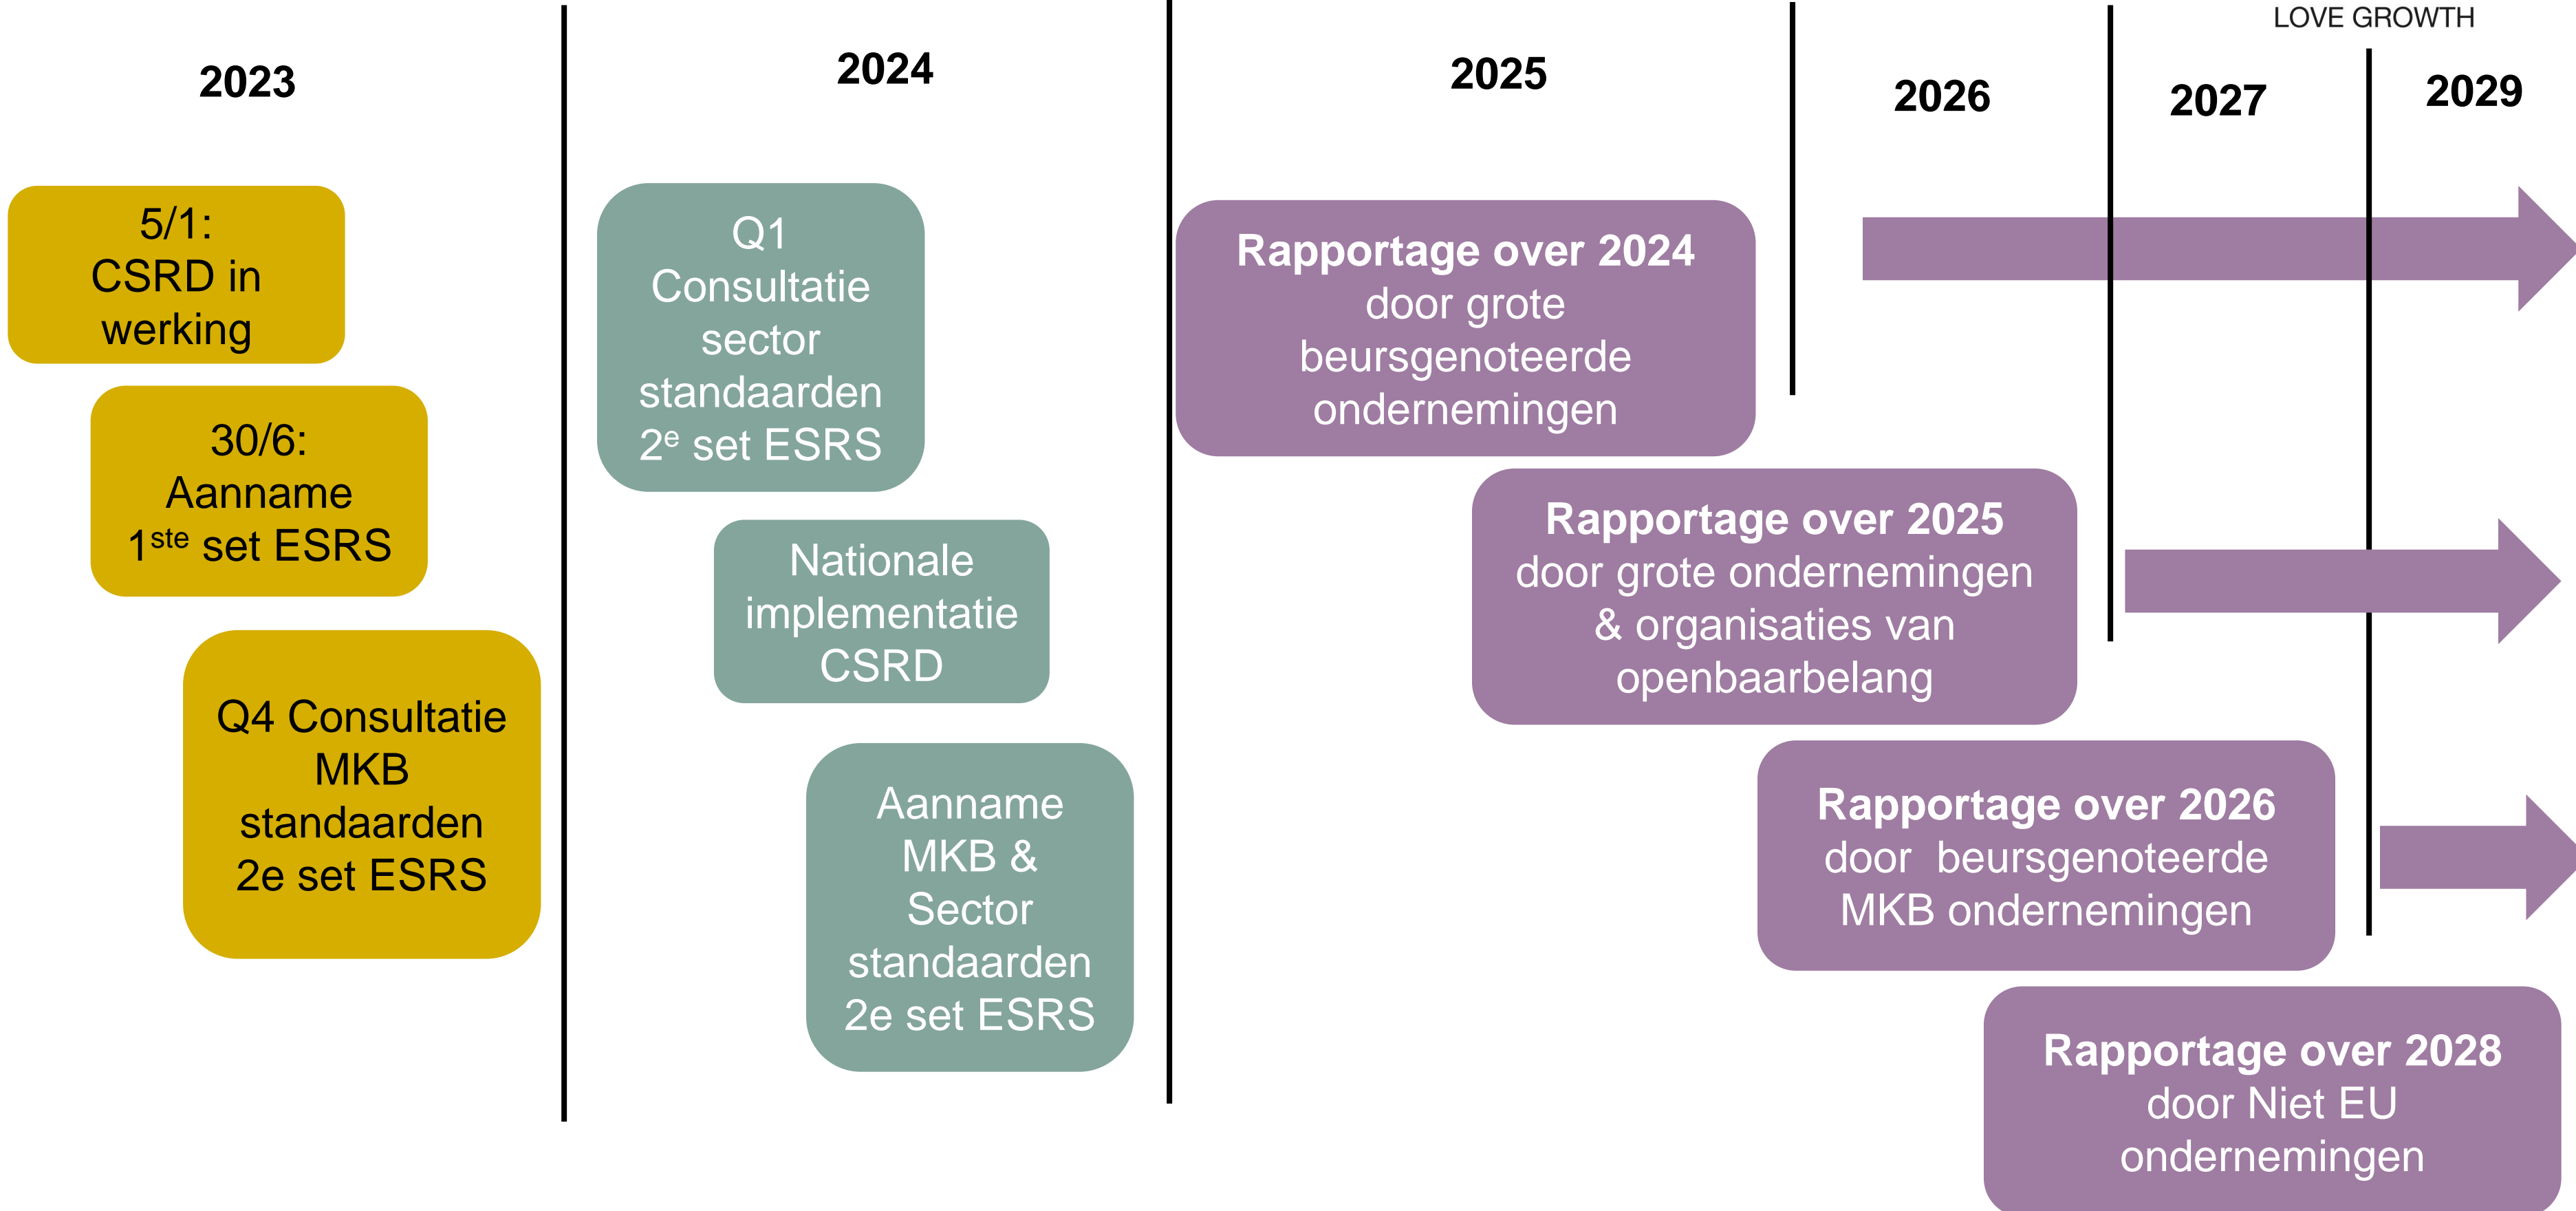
LOVE GROWTH

2023

5/1: CSRD in werking

30/6: Aanname $1^{ste}$ set ESRS

Q4 Consultatie MKB standaarden 2e set ESRS

2024

Q1 Consultatie sector standaarden $2^{e}$ set ESRS

Nationale implementatie CSRD

Aanname MKB & Sector standaarden 2e set ESRS

2025

Rapportage over 2024 door grote beursgenoteerde ondernemingen

Rapportage over 2025 door grote ondernemingen & organisaties van openbaarbelang

2026

2027

Rapportage over 2026 door beursgenoteerde MKB ondernemingen

2029

Rapportage over 2028 door Niet EU ondernemingen